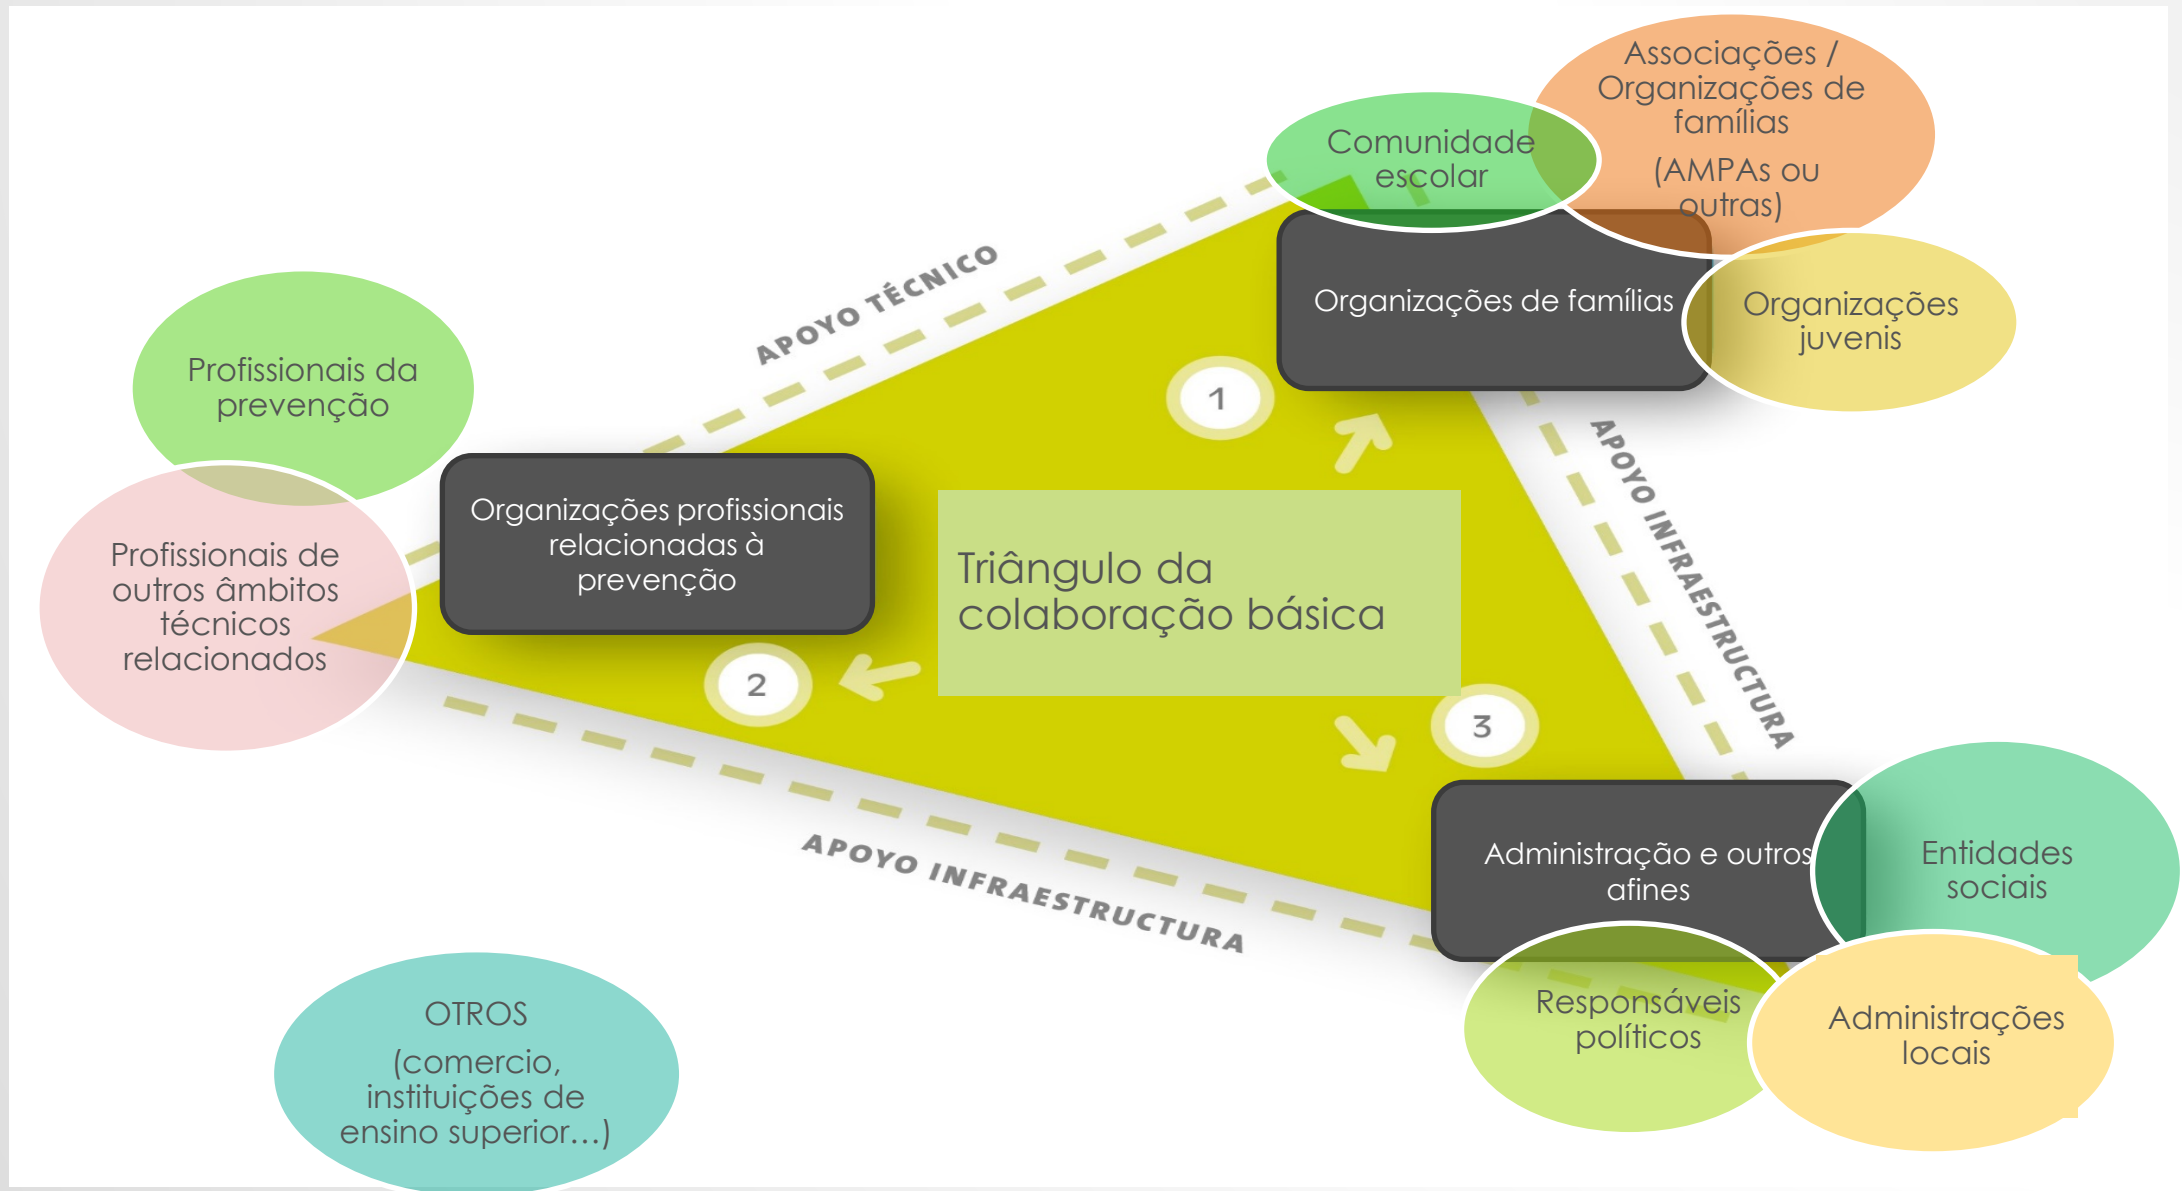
Associações / Organizações de famílias

(AMPAs ou outras)

Comunidade escolar

APOYO TÉCNICO

Organizações de famílias

Organizações juvenis

Profissionais da prevenção

1

APOYO INFRAESTRUCTURA

Profissionais de outros âmbitos técnicos relacionados

Organizações profissionais relacionadas à prevenção

Triângulo da colaboração básica

2

3

APOYO INFRAESTRUCTURA

Administração e outros afines

Entidades sociais

Responsáveis políticos

Administrações locais

OTROS

(comercio, instituições de ensino superior…)